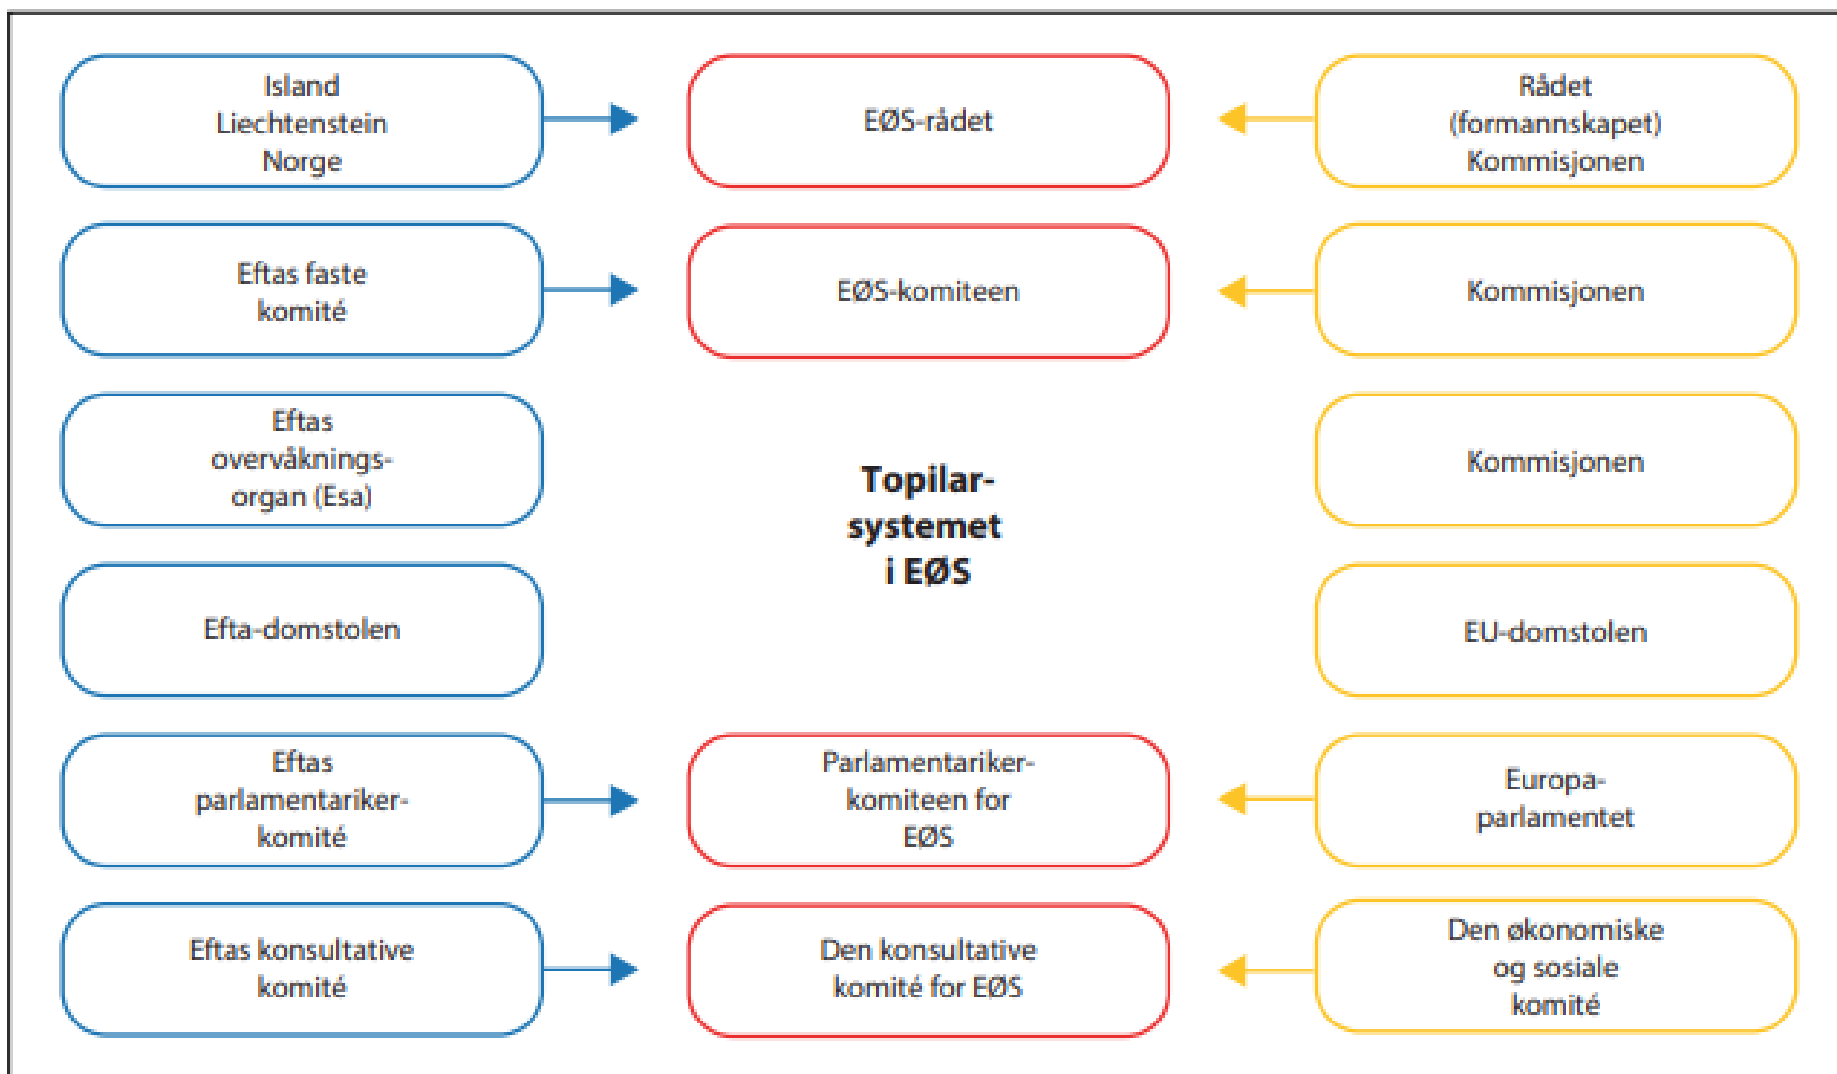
Island
Liechtenstein
Norge

EØS-rådet

Rådet
(formannskapet)
Kommisjonen

Eftas faste komité

EØS-komiteen

Kommisjonen

Eftas overvåkningsorgan (Esa)

Topilarsystemet i EØS

Kommisjonen

Efta-domstolen

EU-domstolen

Eftas parlamentarikerkomité

Parlamentarikerkomiteen for EØS

Europaparlamentet

Eftas konsultative komité

Den konsultative komité for EØS

Den økonomiske og sosiale komité